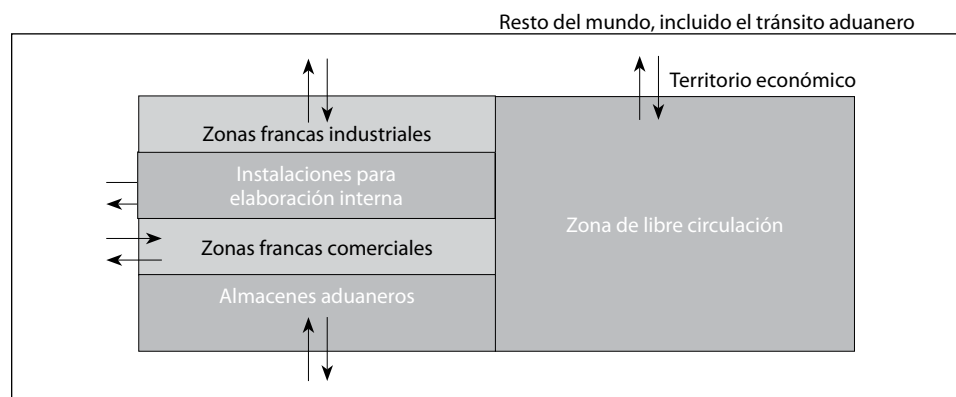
Resto del mundo, incluido el tránsito aduanero

Territorio económico

Zonas francas industriales

Instalaciones para elaboración interna

Zonas francas comerciales

Almacenes aduaneros

Zona de libre circulación